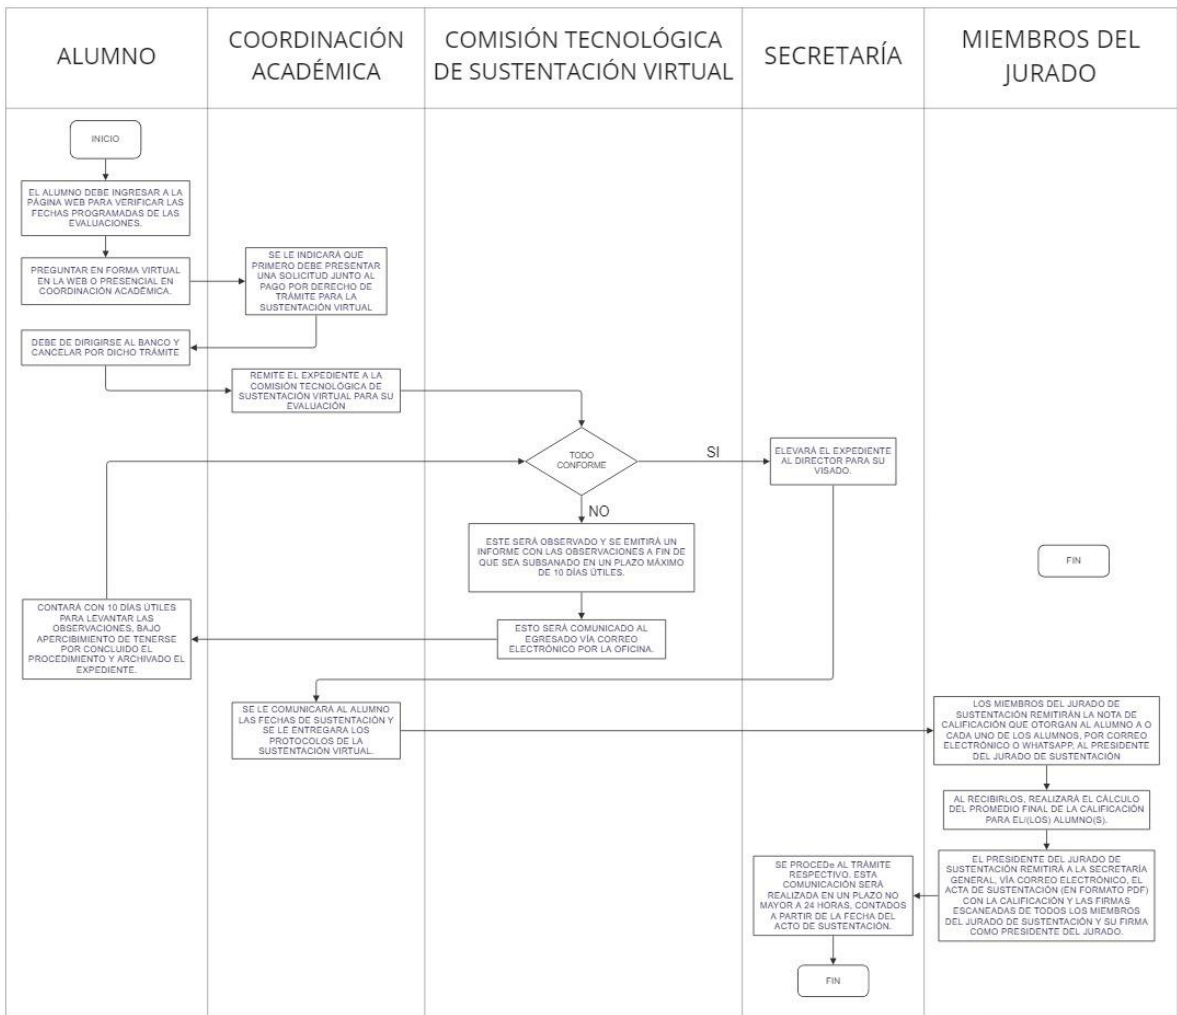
ALUMNO

COORDINACIÓN ACADÉMICA

COMISIÓN TECNOLÓGICA DE SUSTENTACIÓN VIRTUAL

SECRETARÍA

MIEMBROS DEL JURADO

INICIO

EL ALUMNO DEBE INGRESAR A LA PÁGINA WEB PARA VERIFICAR LAS FECHAS PROGRAMADAS DE LAS EVALUACIONES.

PREGUNTAR EN FORMA VIRTUAL EN LA WEB O PRESENCIAL EN COORDINACIÓN ACADÉMICA.

SE LE INDICARÁ QUE PRIMERO DEBE PRESENTAR UNA SOLICITUD JUNTO AL PAGO POR DERECHO DE TRÁMITE PARA LA SUSTENTACIÓN VIRTUAL

DEBE DE DIRIGIRSE AL BANCO Y CANCELAR POR DICHO TRÁMITE

REMITE EL EXPEDIENTE A LA COMISIÓN TECNOLÓGICA DE SUSTENTACIÓN VIRTUAL PARA SU EVALUACIÓN

TODO CONFORME

SI

ELEVARÁ EL EXPEDIENTE AL DIRECTOR PARA SU VISADO.

NO

ESTE SERÁ OBSERVADO Y SE EMITIRÁ UN INFORME CON LAS OBSERVACIONES A FIN DE QUE SEA SUBSANADO EN UN PLAZO MÁXIMO DE 10 DÍAS ÚTILES.

FIN

CONTARÁ CON 10 DÍAS ÚTILES PARA LEVANTAR LAS OBSERVACIONES, BAJO APERCIBIMIENTO DE TENERSE POR CONCLUIDO EL PROCEDIMIENTO Y ARCHIVADO EL EXPEDIENTE.

ESTO SERÁ COMUNICADO AL EGRESADO VÍA CORREO ELECTRÓNICO POR LA OFICINA.

SE LE COMUNICARÁ AL ALUMNO LAS FECHAS DE SUSTENTACIÓN Y SE LE ENTREGARÁ LOS PROTOCOLOS DE LA SUSTENTACIÓN VIRTUAL.

LOS MIEMBROS DEL JURADO DE SUSTENTACIÓN REMITIRÁN LA NOTA DE CALIFICACIÓN QUE OTORGAN AL ALUMNO A O CADA UNO DE LOS ALUMNOS, POR CORREO ELECTRÓNICO O WHATSAPP, AL PRESIDENTE DEL JURADO DE SUSTENTACIÓN

AL RECIBIRLOS, REALIZARÁ EL CÁLCULO DEL PROMEDIO FINAL DE LA CALIFICACIÓN PARA EL/(LOS) ALUMNO(S).

SE PROCEDe AL TRÁMITE RESPECTIVO. ESTA COMUNICACIÓN SERÁ REALIZADA EN UN PLAZO NO MAYOR A 24 HORAS, CONTADOS A PARTIR DE LA FECHA DEL ACTO DE SUSTENTACIÓN.

EL PRESIDENTE DEL JURADO DE SUSTENTACIÓN REMITIRÁ A LA SECRETARÍA GENERAL, VÍA CORREO ELECTRÓNICO, EL ACTA DE SUSTENTACIÓN (EN FORMATO PDF) CON LA CALIFICACIÓN Y LAS FIRMAS ESCANEADAS DE TODOS LOS MIEMBROS DEL JURADO DE SUSTENTACIÓN Y SU FIRMA COMO PRESIDENTE DEL JURADO.

FIN